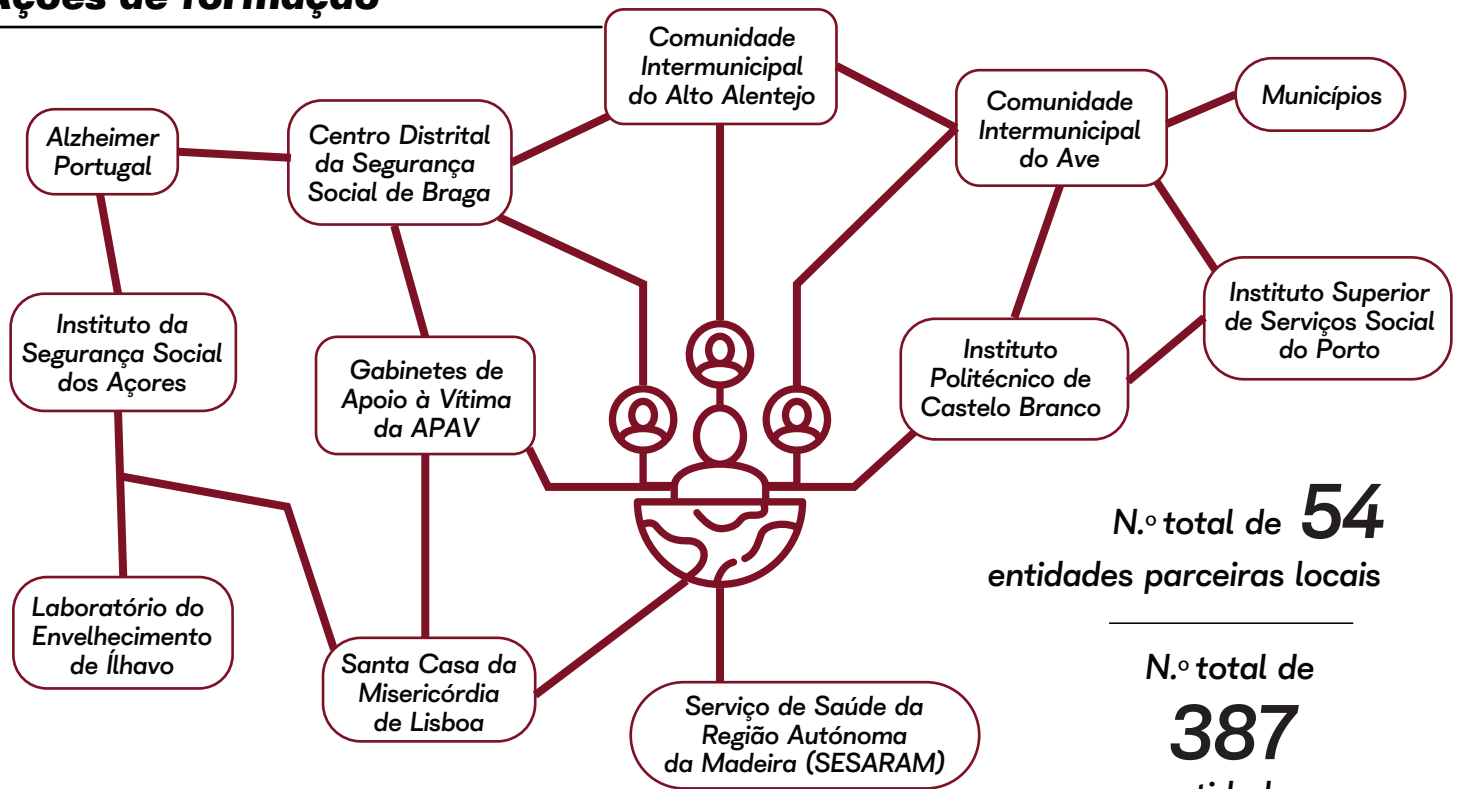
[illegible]ções de formação

Alzheimer Portugal

Centro Distrital da Segurança Social de Braga

Comunidade Intermunicipal do Alto Alentejo

Comunidade Intermunicipal do Ave

Municípios

Instituto da Segurança Social dos Açores

Gabinetes de Apoio à Vítima da APAV

Instituto Politécnico de Castelo Branco

Instituto Superior de Serviços Social do Porto

N.º total de 54 entidades parceiras locais

Laboratório do Envelhecimento de Ílhavo

Santa Casa da Misericórdia de Lisboa

Serviço de Saúde da Região Autónoma da Madeira (SESARAM)

N.º total de 387

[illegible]